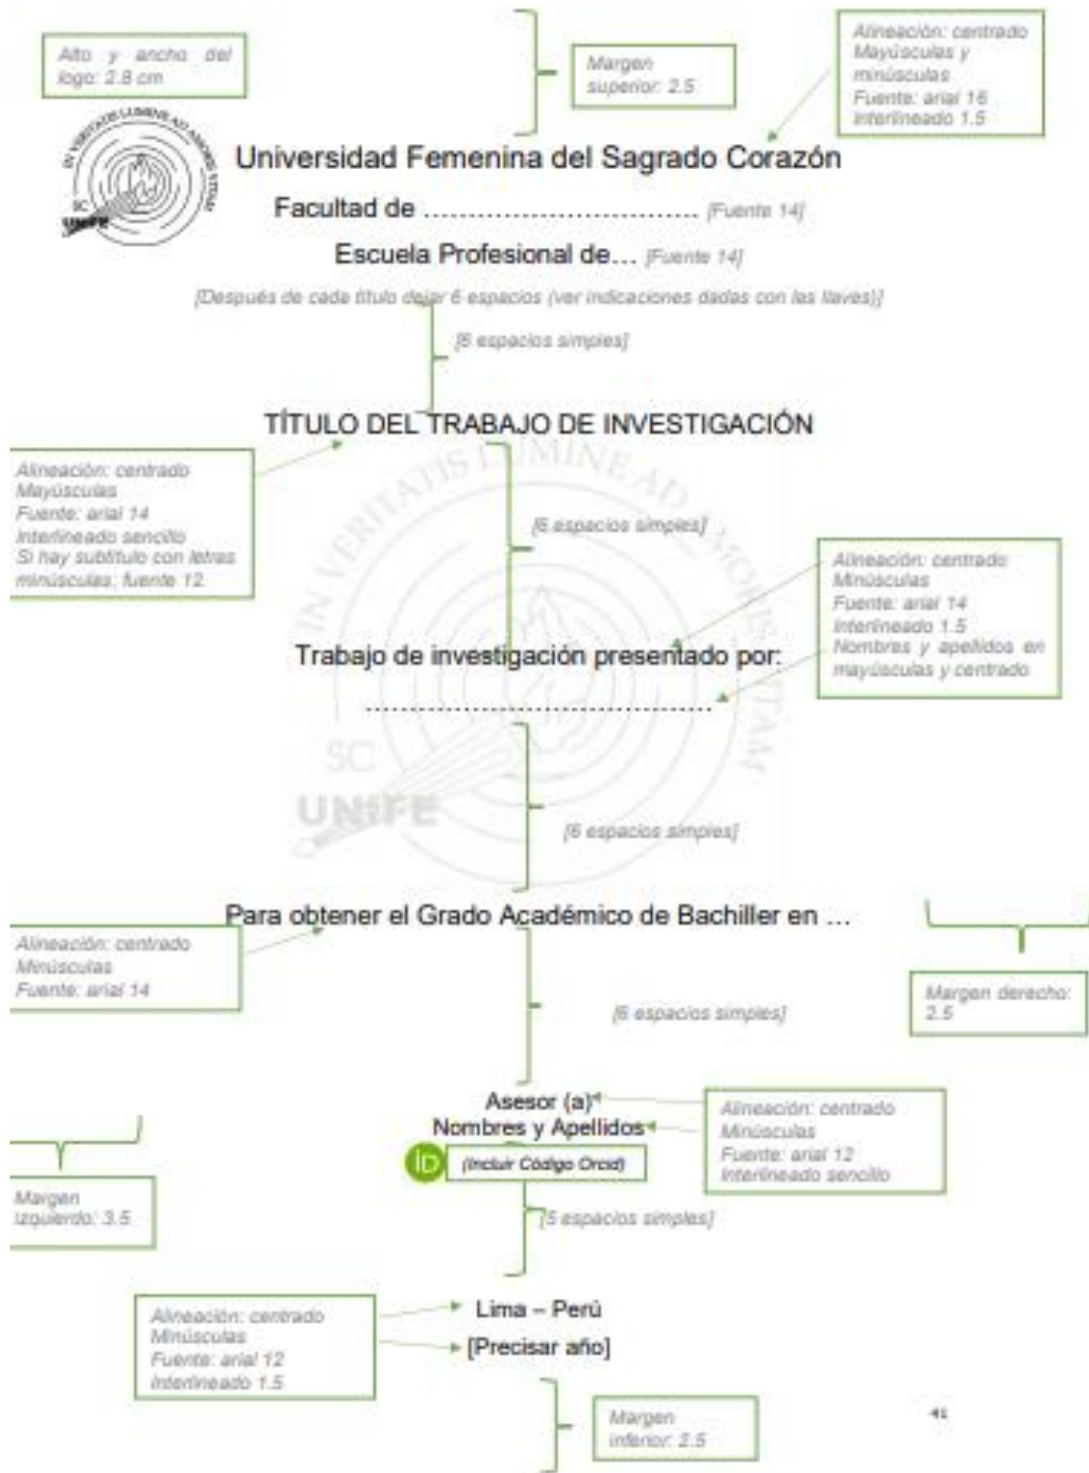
Alto y ancho del logo: 2.8 cm

Margen superior: 2.5

Alineación: centrado
Mayúsculas y minúsculas
Fuente: arial 16
Interlineado 1.5

Universidad Femenina del Sagrado Corazón

Facultad de .................................. [Fuente 14]

Escuela Profesional de... [Fuente 14]

[Después de cada título dejar 6 espacios (ver indicaciones dadas con las llaves)]

[6 espacios simples]

TÍTULO DEL TRABAJO DE INVESTIGACIÓN

Alineación: centrado
Mayúsculas
Fuente: arial 14
Interlineado sencillo
Si hay subtítulo con letras minúsculas; fuente 12

[6 espacios simples]

Alineación: centrado
Minúsculas
Fuente: arial 14
Interlineado 1.5
Nombres y apellidos en mayúsculas y centrado

Trabajo de investigación presentado por:

..........................................

[6 espacios simples]

Para obtener el Grado Académico de Bachiller en ...

Alineación: centrado
Minúsculas
Fuente: arial 14

Margen derecho: 2.5

[6 espacios simples]

Asesor (a)
Nombres y Apellidos
iD (Incluir Código Orcid)

Alineación: centrado
Minúsculas
Fuente: arial 12
Interlineado sencillo

Margen izquierdo: 3.5

[5 espacios simples]

Alineación: centrado
Minúsculas
Fuente: arial 12
Interlineado 1.5

Lima – Perú
[Precisar año]

Margen inferior: 2.5

41